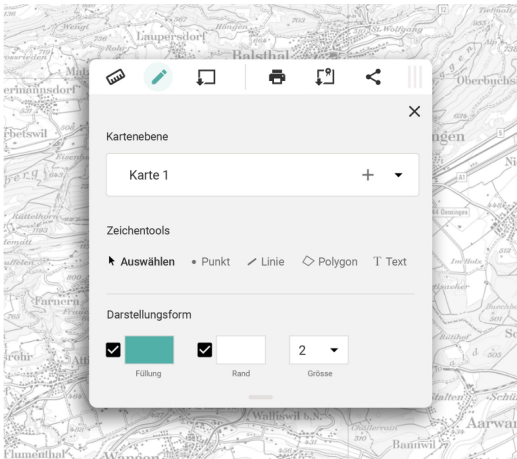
Laupersdorf
Balsthal
St. Wolfgang
ermannsdorf
Oberbuchs
betswil
ngen
Kartenebene
Karte 1
Zeichentools
Auswählen
Punkt
Linie
Polygon
Text
Darstellungsform
Füllung
Rand
2
Grösse
Walliswil b.N.
Bannwil
Aarwa
Flumenthal